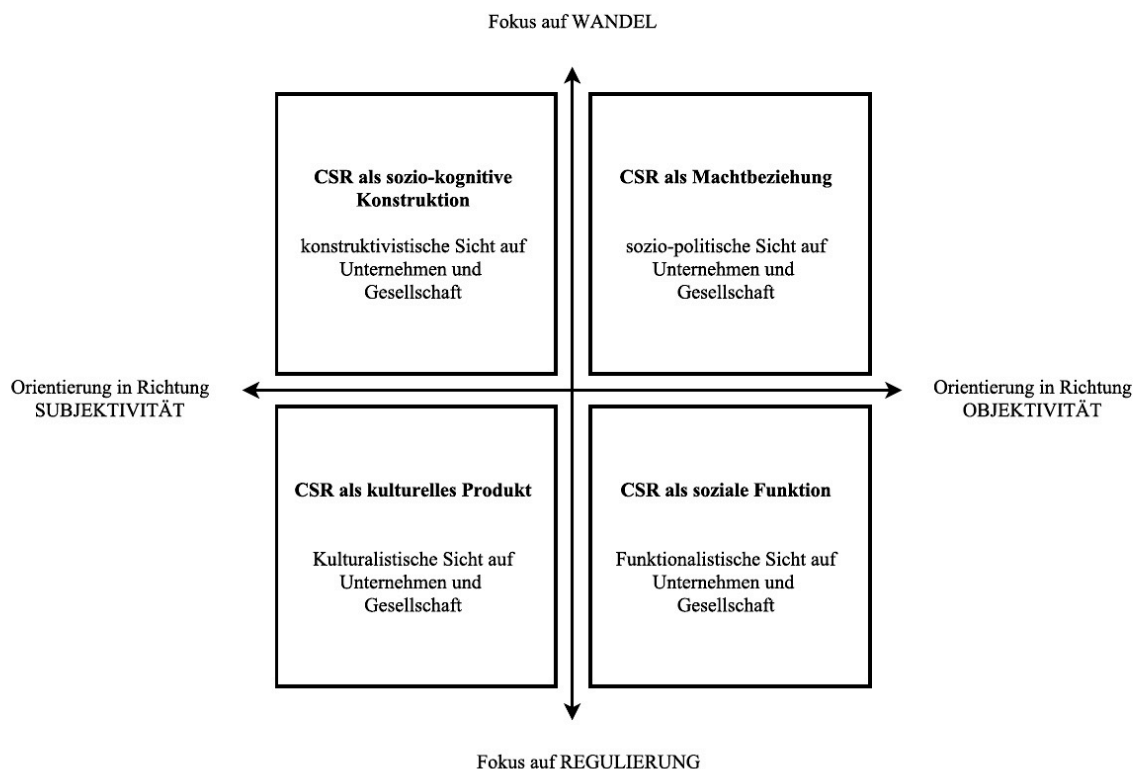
Fokus auf WANDEL

**CSR als sozio-kognitive Konstruktion**

konstruktivistische Sicht auf Unternehmen und Gesellschaft

**CSR als Machtbeziehung**

sozio-politische Sicht auf Unternehmen und Gesellschaft

Orientierung in Richtung SUBJEKTIVITÄT

Orientierung in Richtung OBJEKTIVITÄT

**CSR als kulturelles Produkt**

Kulturalistische Sicht auf Unternehmen und Gesellschaft

**CSR als soziale Funktion**

Funktionalistische Sicht auf Unternehmen und Gesellschaft

Fokus auf REGULIERUNG